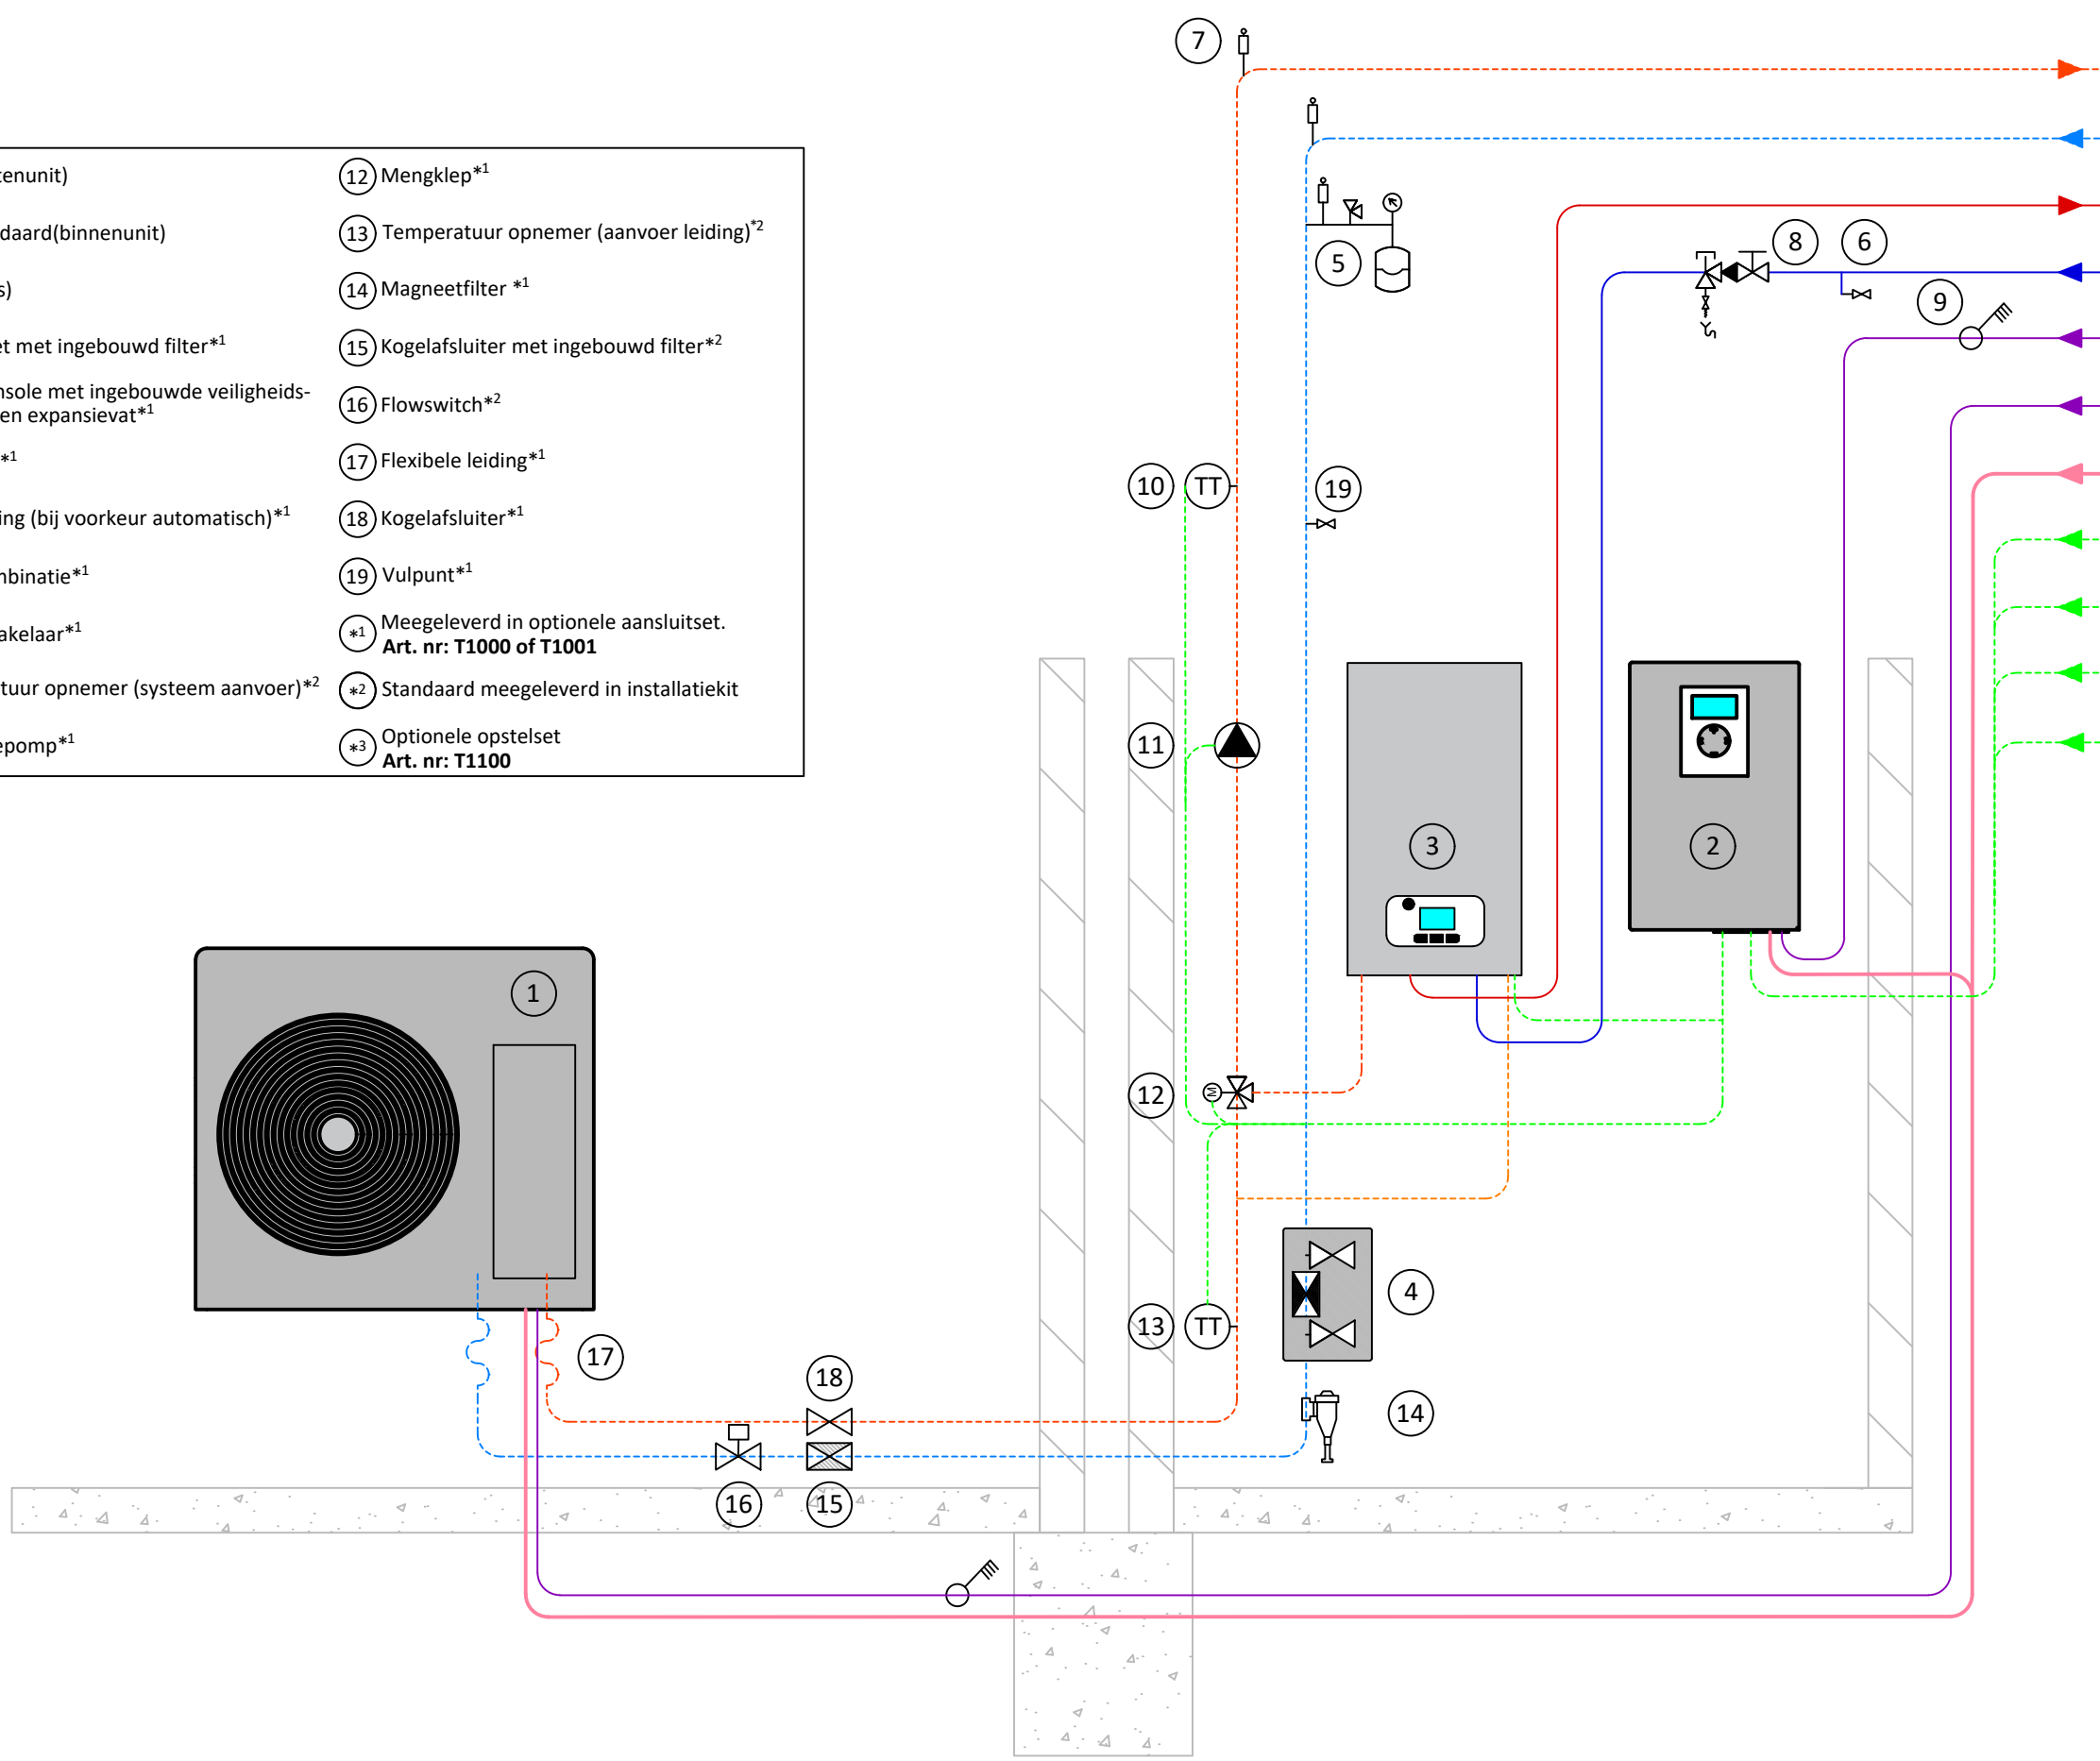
enunit)
daard(binnenunit)
s)
t met ingebouwd filter$^{*1}$
nsole met ingebouwde veiligheids-
en expansievat$^{*1}$
$^{*1}$
ing (bij voorkeur automatisch)$^{*1}$
nbinatie$^{*1}$
akelaar$^{*1}$
tuur opnemer (systeem aanvoer)$^{*2}$
epomp$^{*1}$

12 Mengklep$^{*1}$
13 Temperatuur opnemer (aanvoer leiding)$^{*2}$
14 Magneetfilter $^{*1}$
15 Kogelafsluiter met ingebouwd filter$^{*2}$
16 Flowswitch$^{*2}$
17 Flexibele leiding$^{*1}$
18 Kogelafsluiter$^{*1}$
19 Vulpunt$^{*1}$
*1 Meegeleverd in optionele aansluitset.
Art. nr: T1000 of T1001
*2 Standaard meegeleverd in installatiekit
*3 Optionele opstelset
Art. nr: T1100

7
5
8
6
9
10
TT
19
11
3
2
12
1
4
13
TT
14
17
18
16
15